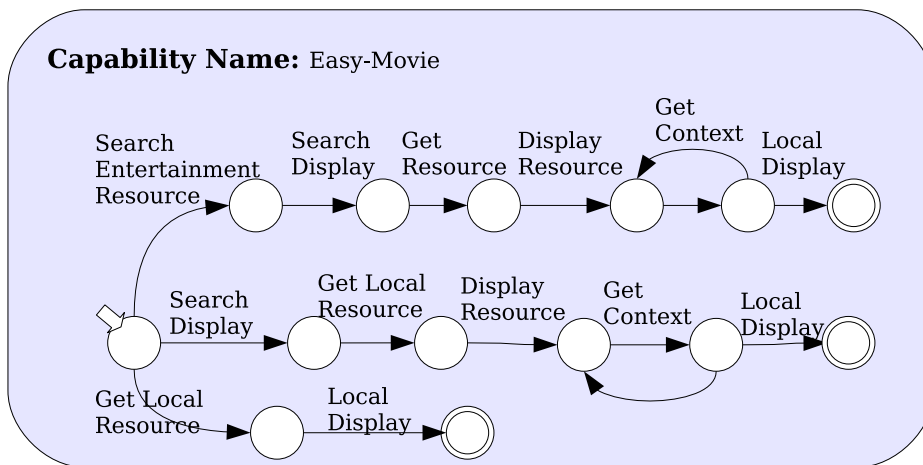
**Capability Name:** Easy-Movie

Search Entertainment Resource

Search Display

Get Resource

Display Resource

Get Context

Local Display

Search Display

Get Local Resource

Display Resource

Get Context

Local Display

Get Local Resource

Local Display